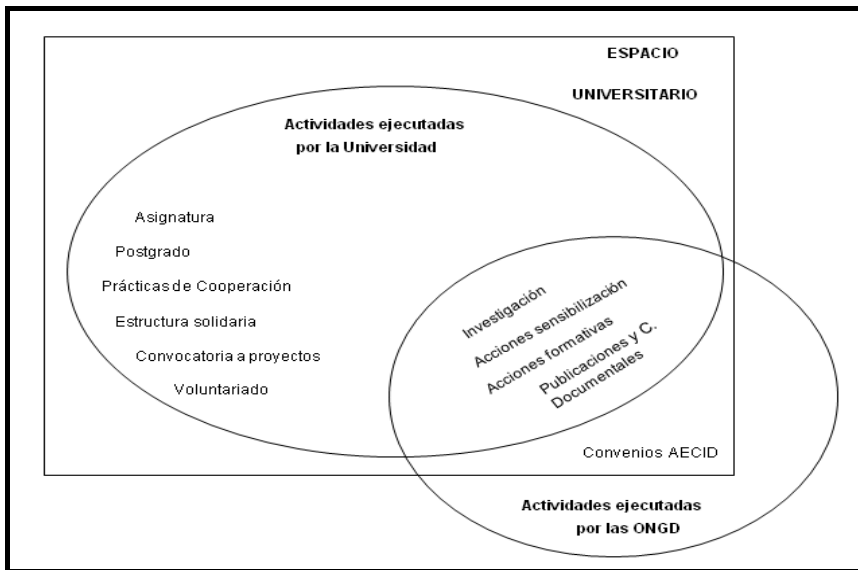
ESPACIO

UNIVERSITARIO

Actividades ejecutadas por la Universidad

Asignatura

Postgrado

Prácticas de Cooperación

Estructura solidaria

Convocatoria a proyectos

Voluntariado

Investigación

Acciones sensibilización

Acciones formativas

Publicaciones y C. Documentales

Convenios AECID

Actividades ejecutadas por las ONGD